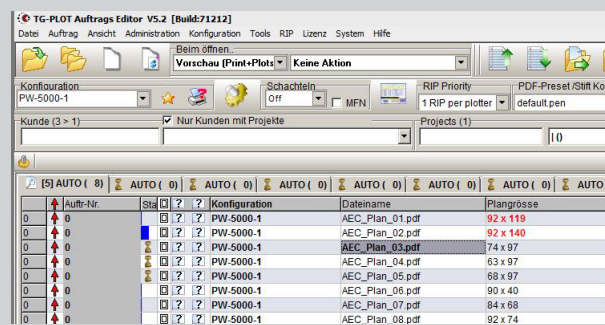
TG-PLOT Auftrags Editor V5.2 [Build:71212]

Datei Auftrag Ansicht Administration Konfiguration Tools RIP Lizenz System Hilfe

Beim öffnen..
Vorschau [Print+Plots] Keine Aktion

Konfiguration
PW-5000-1

Schachteln
Off
MFN

RIP Priority
1 RIP per plotter

PDF-Preset /Stift Ko
default.pen

Kunde (3 > 1)
Nur Kunden mit Projekte

Projects (1)
10

[5] AUTO ( 8) AUTO ( 0) AUTO ( 0) AUTO ( 0) AUTO ( 0) AUTO ( 0) AUTO ( 0) AUTO ( 0)

| | | Auftr-Nr. | Sta | | | Konfiguration | Dateiname | Plangrösse |
|---|---|---|---|---|---|---|---|---|
| 0 | | 0 | | | ? | PW-5000-1 | AEC_Plan_01.pdf | 92 x 119 |
| 0 | | 0 | | | ? | PW-5000-1 | AEC_Plan_02.pdf | 92 x 140 |
| 0 | | 0 | | | ? | PW-5000-1 | AEC_Plan_03.pdf | 74 x 97 |
| 0 | | 0 | | | ? | PW-5000-1 | AEC_Plan_04.pdf | 63 x 97 |
| 0 | | 0 | | | ? | PW-5000-1 | AEC_Plan_05.pdf | 68 x 97 |
| 0 | | 0 | | | ? | PW-5000-1 | AEC_Plan_06.pdf | 90 x 40 |
| 0 | | 0 | | | ? | PW-5000-1 | AEC_Plan_07.pdf | 84 x 68 |
| 0 | | 0 | | | ? | PW-5000-1 | AEC_Plan_08.pdf | 92 x 74 |